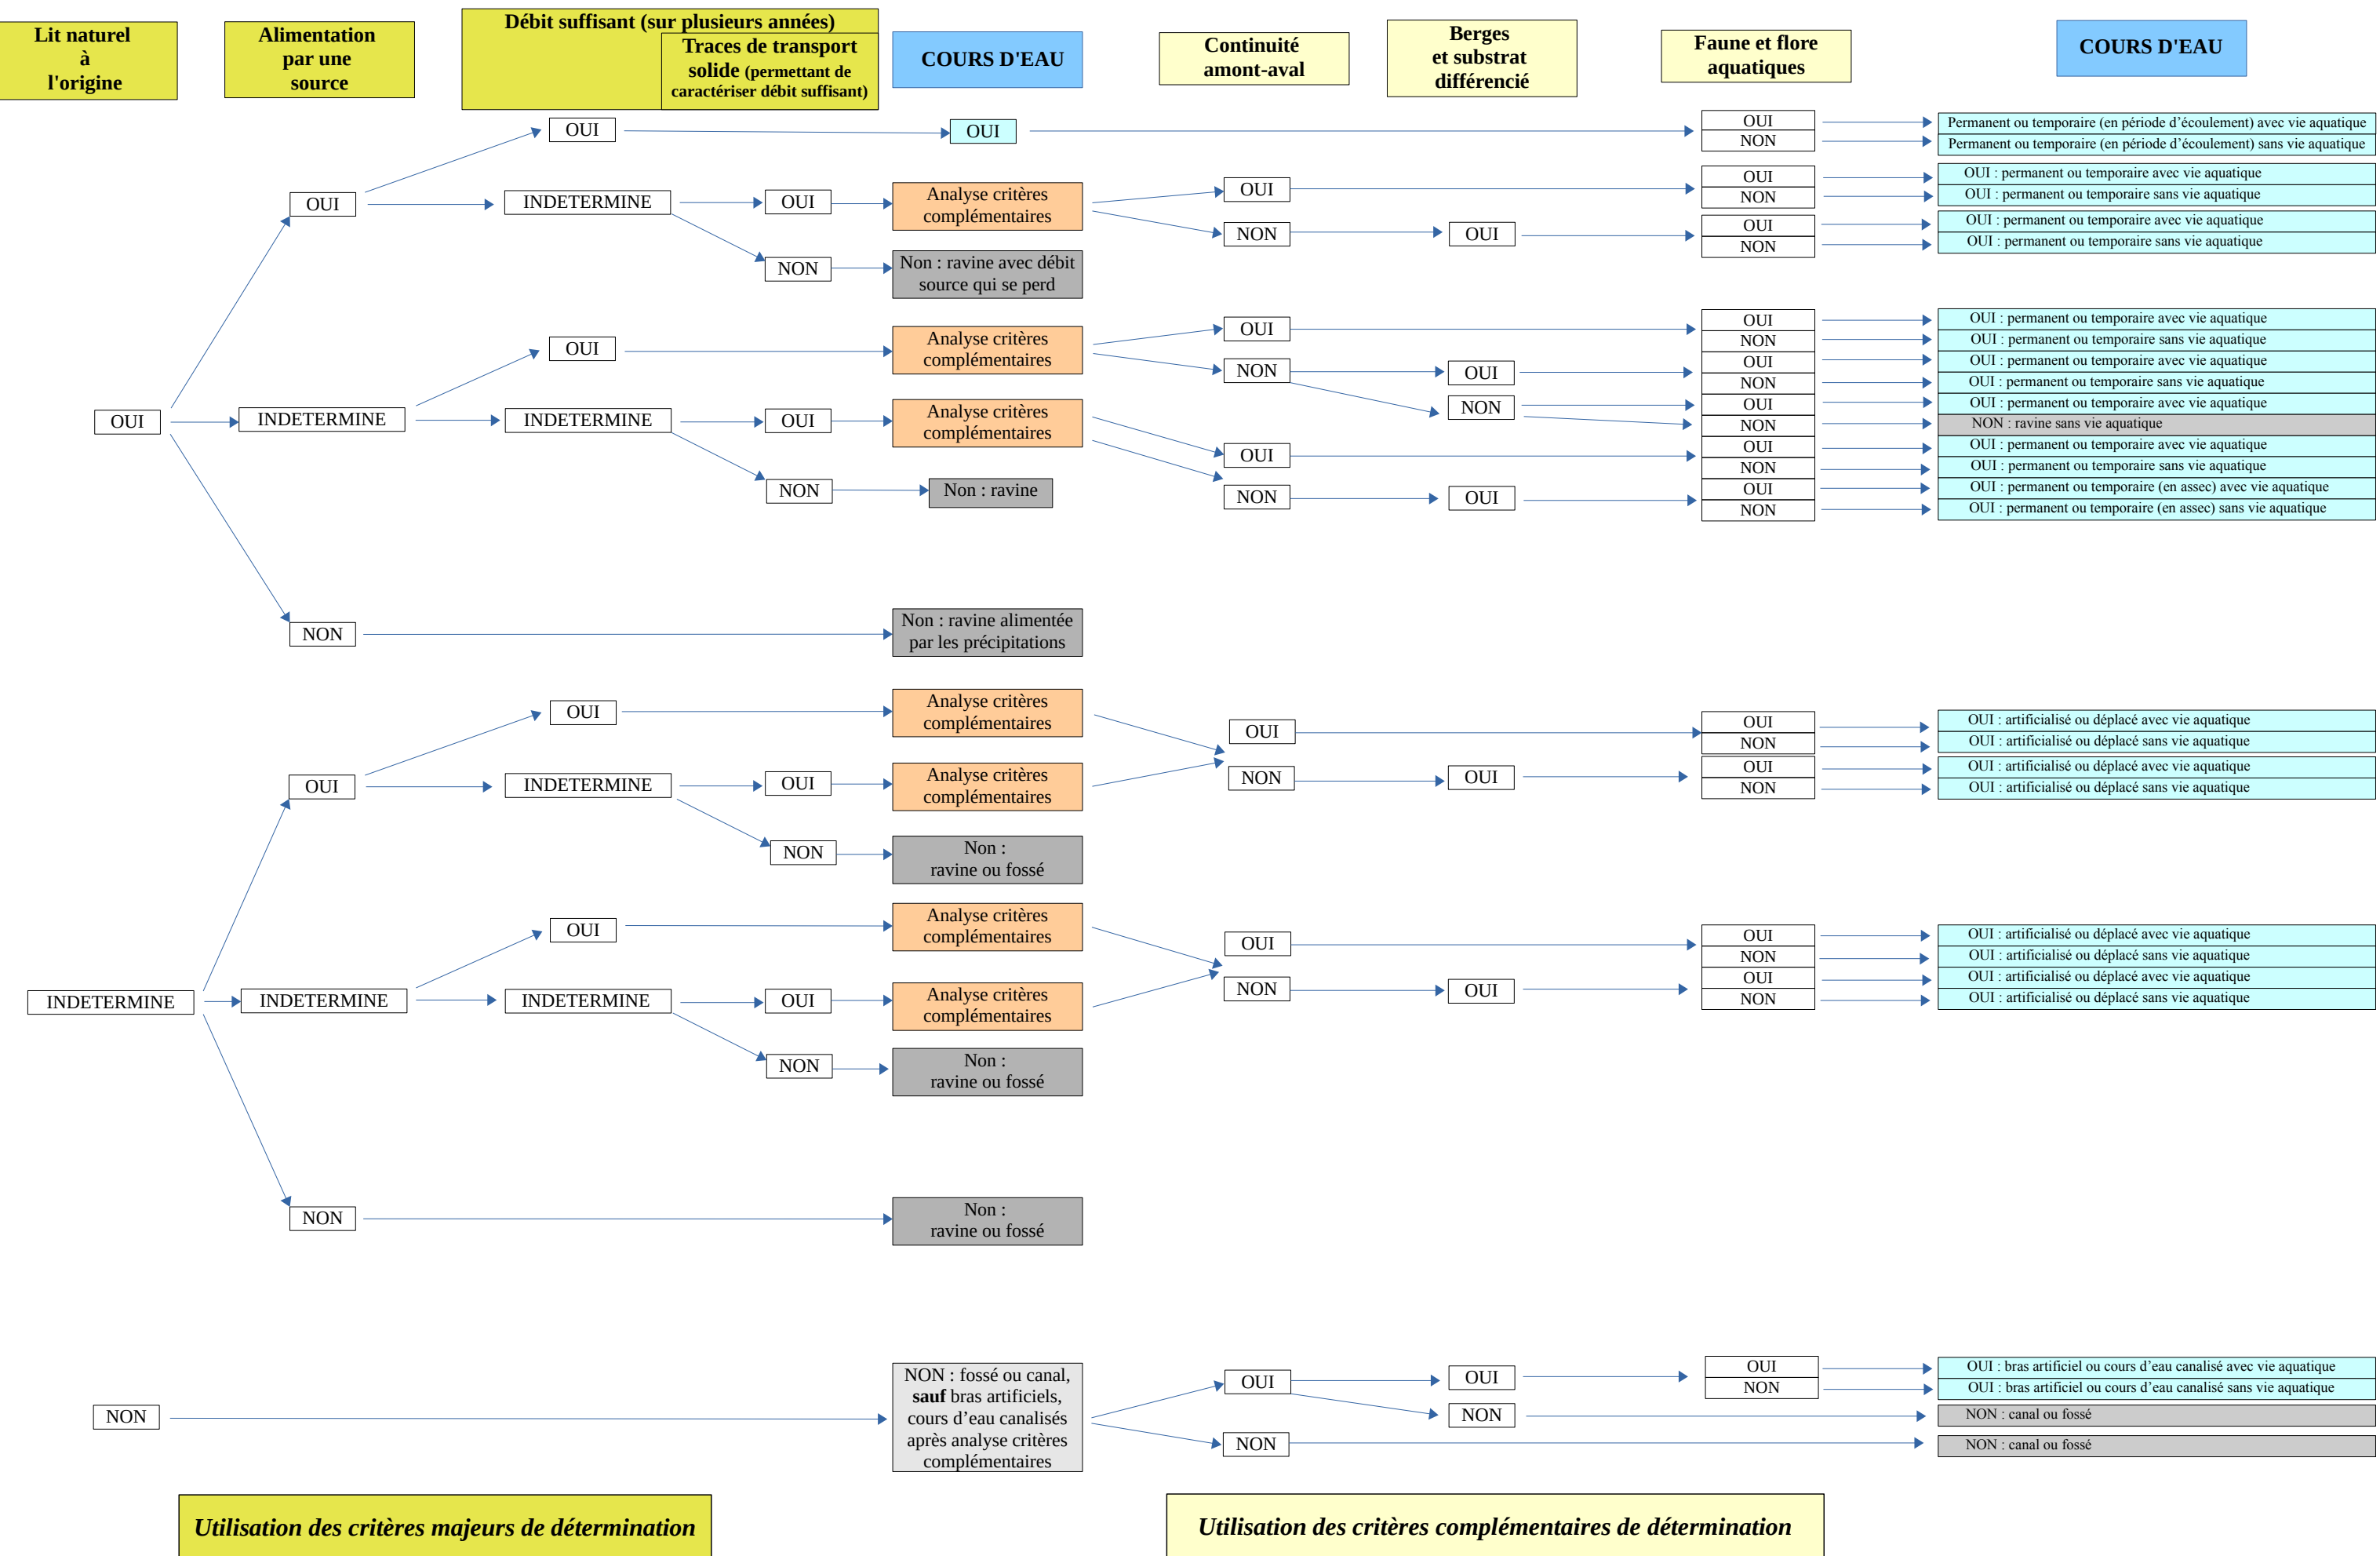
Lit naturel à l'origine

Alimentation par une source

Débit suffisant (sur plusieurs années)

Traces de transport solide (permettant de caractériser débit suffisant)

COURS D'EAU

Continuité amont-aval

Berges et substrat différencié

Faune et flore aquatiques

COURS D'EAU

OUI
OUI
OUI
OUI
NON
Permanent ou temporaire (en période d'écoulement) avec vie aquatique
Permanent ou temporaire (en période d'écoulement) sans vie aquatique

INDETERMINE
OUI
Analyse critères complémentaires
OUI
OUI
NON
OUI : permanent ou temporaire avec vie aquatique
OUI : permanent ou temporaire sans vie aquatique
NON
OUI
OUI
NON
OUI : permanent ou temporaire avec vie aquatique
OUI : permanent ou temporaire sans vie aquatique

NON
Non : ravine avec débit source qui se perd

OUI
INDETERMINE
OUI
Analyse critères complémentaires
OUI
OUI
NON
OUI : permanent ou temporaire avec vie aquatique
OUI : permanent ou temporaire sans vie aquatique
NON
OUI
OUI
NON
OUI : permanent ou temporaire avec vie aquatique
OUI : permanent ou temporaire sans vie aquatique
NON
OUI
NON
OUI : permanent ou temporaire avec vie aquatique
NON : ravine sans vie aquatique

INDETERMINE
OUI
Analyse critères complémentaires
OUI
OUI
NON
OUI : permanent ou temporaire avec vie aquatique
OUI : permanent ou temporaire sans vie aquatique
NON
OUI
OUI
NON
OUI : permanent ou temporaire (en assec) avec vie aquatique
OUI : permanent ou temporaire (en assec) sans vie aquatique

NON
Non : ravine

NON
Non : ravine alimentée par les précipitations

INDETERMINE
OUI
OUI
Analyse critères complémentaires
INDETERMINE
OUI
Analyse critères complémentaires
OUI
OUI
NON
OUI : artificialisé ou déplacé avec vie aquatique
OUI : artificialisé ou déplacé sans vie aquatique
NON
OUI
OUI
NON
OUI : artificialisé ou déplacé avec vie aquatique
OUI : artificialisé ou déplacé sans vie aquatique
NON
Non : ravine ou fossé

INDETERMINE
OUI
Analyse critères complémentaires
INDETERMINE
OUI
Analyse critères complémentaires
OUI
OUI
NON
OUI : artificialisé ou déplacé avec vie aquatique
OUI : artificialisé ou déplacé sans vie aquatique
NON
OUI
OUI
NON
OUI : artificialisé ou déplacé avec vie aquatique
OUI : artificialisé ou déplacé sans vie aquatique
NON
Non : ravine ou fossé

NON
Non : ravine ou fossé

NON
NON : fossé ou canal, **sauf** bras artificiels, cours d'eau canalisés après analyse critères complémentaires
OUI
OUI
OUI
NON
OUI : bras artificiel ou cours d'eau canalisé avec vie aquatique
OUI : bras artificiel ou cours d'eau canalisé sans vie aquatique
NON
NON : canal ou fossé
NON
NON : canal ou fossé

Utilisation des critères majeurs de détermination

Utilisation des critères complémentaires de détermination